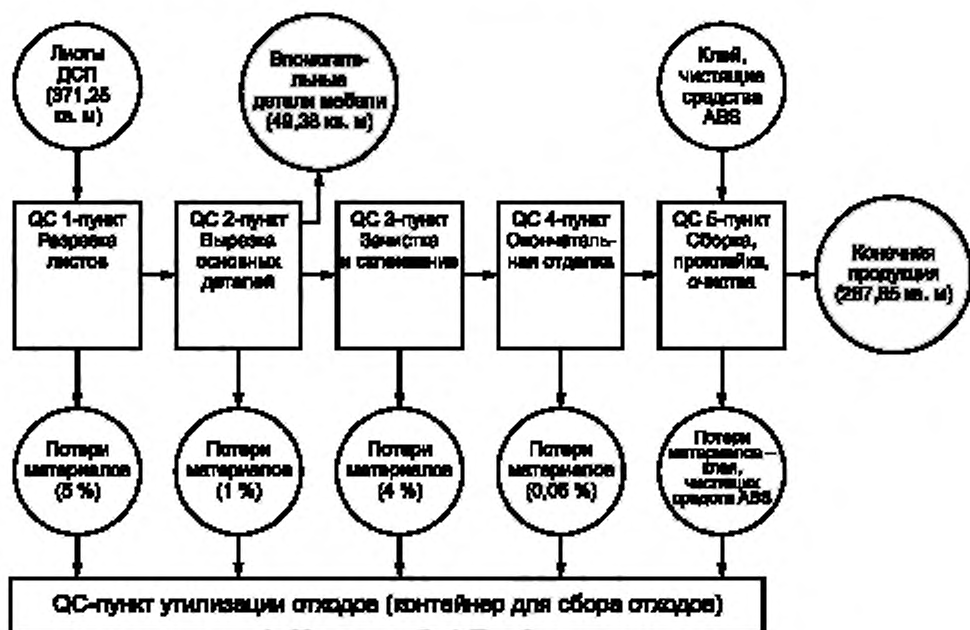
Листы ДСП (371,25 кв. м)

Вспомогательные детали мебели (49,38 кв. м)

Клей, чистящие средства ABS

QC 1-пункт Разрезка листов

QC 2-пункт Вырезка основных деталей

QC 3-пункт Зачистка и склеивание

QC 4-пункт Окончательная отделка

QC 5-пункт Сборка, прокладка, очистка

Конечная продукция (287,85 кв. м)

Потери материалов (5 %)

Потери материалов (1 %)

Потери материалов (4 %)

Потери материалов (0,05 %)

Потери материалов — клея, чистящих средств ABS

QC-пункт утилизации отходов (контейнер для сбора отходов)